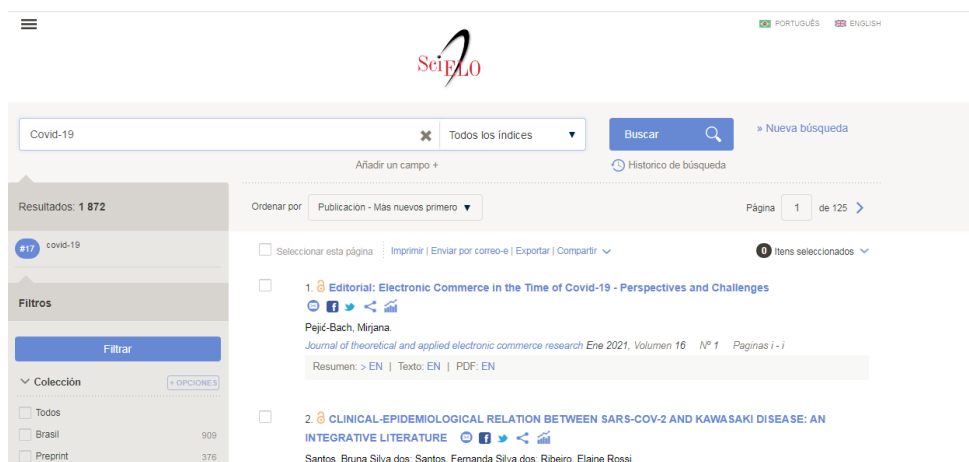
PORTUGUÊS ENGLISH

SciELO

Covid-19

Todos los índices

Buscar

» Nueva búsqueda

Añadir un campo +

Historico de búsqueda

Resultados: 1 872

#17 covid-19

Filtros

Filtrar

Colección

+ OPCIONES

Todos

Brasil 909

Preprint 376

Ordenar por

Publicación - Mas nuevos primero

Página 1 de 125

Seleccionar esta página | Imprimir | Enviar por correo-e | Exportar | Compartir

0 Itens seleccionados

1. Editorial: Electronic Commerce in the Time of Covid-19 - Perspectives and Challenges

Pejić-Bach, Mirjana.

Journal of theoretical and applied electronic commerce research Ene 2021, Volumen 16 Nº 1 Paginas i - i

Resumen: > EN | Texto: EN | PDF: EN

2. CLINICAL-EPIDEMIOLOGICAL RELATION BETWEEN SARS-COV-2 AND KAWASAKI DISEASE: AN INTEGRATIVE LITERATURE

Santos, Bruna Silva dos; Santos, Fernanda Silva dos; Ribeiro, Elaine Rossi.